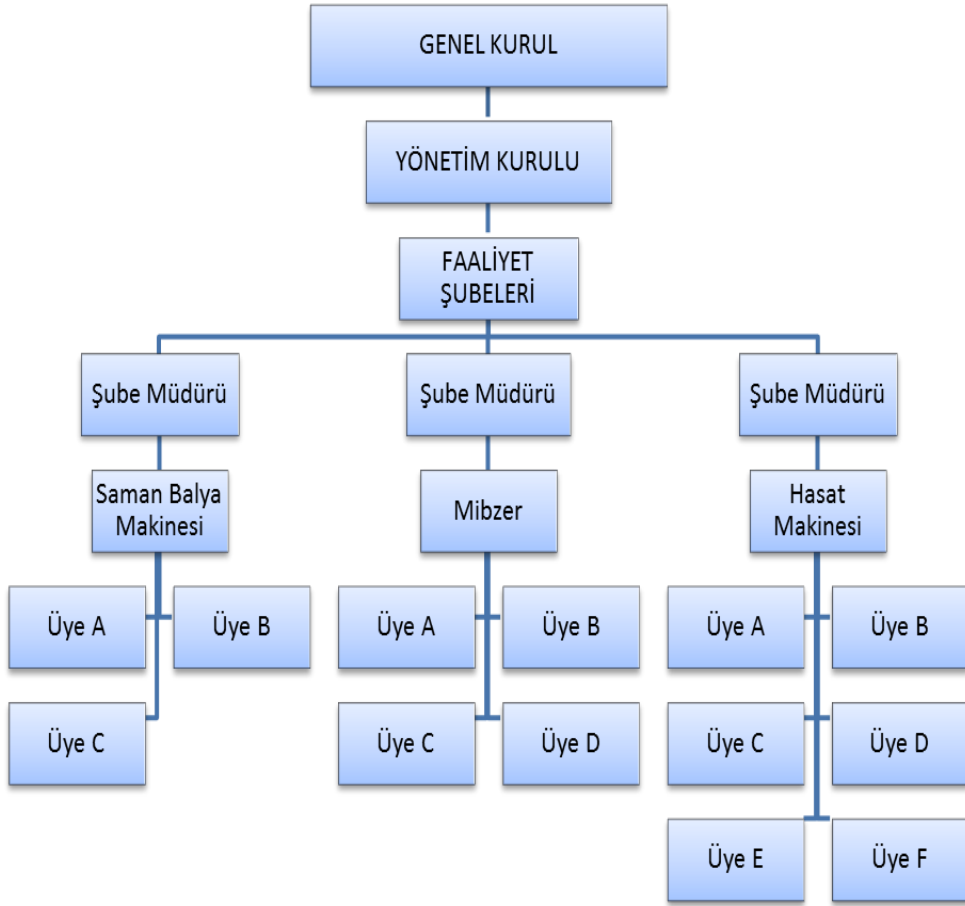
GENEL KURUL

YÖNETİM KURULU

FAALİYET ŞUBELERİ

Şube Müdürü

Saman Balya Makinesi

Üye A

Üye B

Üye C

Şube Müdürü

Mibzer

Üye A

Üye B

Üye C

Üye D

Şube Müdürü

Hasat Makinesi

Üye A

Üye B

Üye C

Üye D

Üye E

Üye F